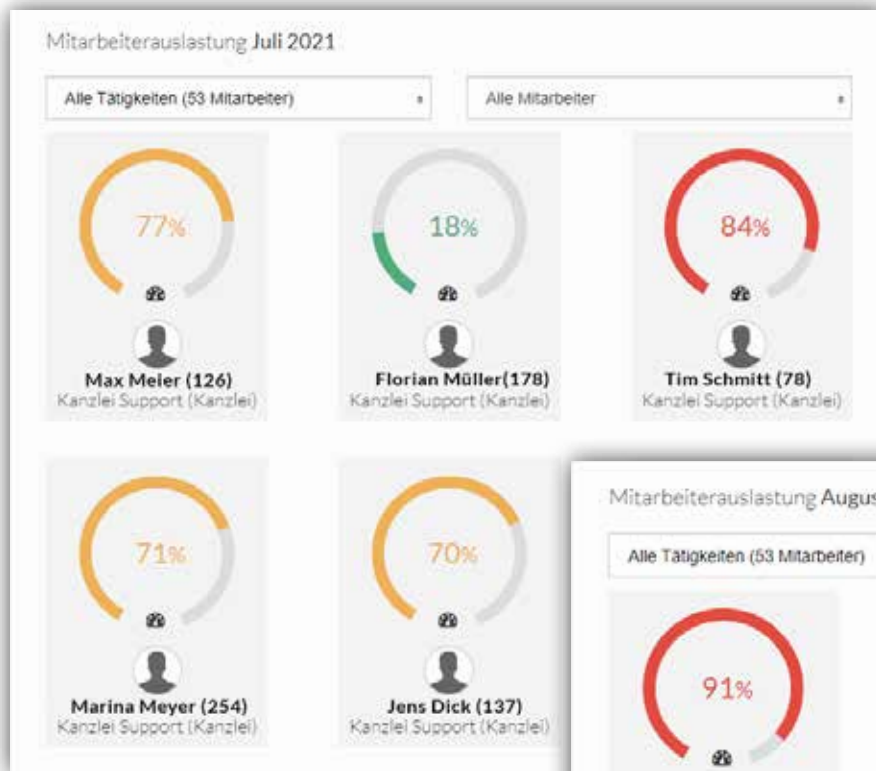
Mitarbeiterauslastung Juli 2021

Alle Tätigkeiten (53 Mitarbeiter)

Alle Mitarbeiter

77%

Max Meier (126)
Kanzlei Support (Kanzlei)

18%

Florian Müller(178)
Kanzlei Support (Kanzlei)

84%

Tim Schmitt (78)
Kanzlei Support (Kanzlei)

71%

Marina Meyer (254)
Kanzlei Support (Kanzlei)

70%

Jens Dick (137)
Kanzlei Support (Kanzlei)

Mitarbeiterauslastung Augus

Alle Tätigkeiten (53 Mitarbeiter)

91%